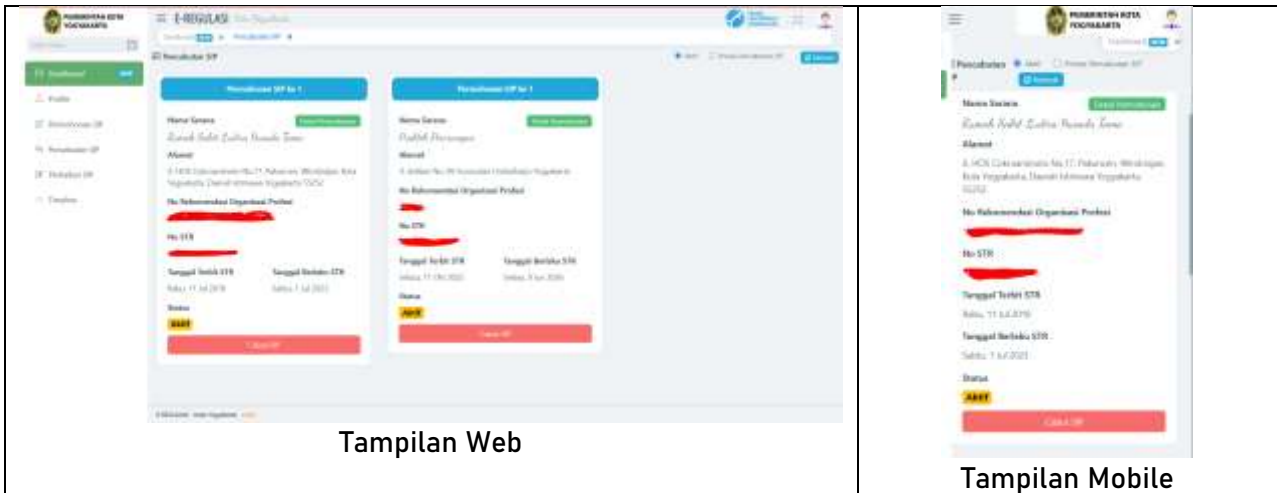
PEMERINTAH KOTA YOGYAKARTA

E-REGULASI

Pencabutan SIP

Pencabutan SIP ke 1

Nama Sarana

Alamat

No Rekomendasi Organisasi Profesi

No STR

Tanggal Terbit STR

Tanggal Berlaku STR

Status

AKTIF

Cabut SIP

Pencabutan SIP ke 1

Nama Sarana

Alamat

No Rekomendasi Organisasi Profesi

No STR

Tanggal Terbit STR

Tanggal Berlaku STR

Status

AKTIF

Cabut SIP

Tampilan Web

PEMERINTAH KOTA YOGYAKARTA

Pencabutan SIP

Nama Sarana

Rumah Sakit Ludira Husada Tama

Alamat

No Rekomendasi Organisasi Profesi

No STR

Tanggal Terbit STR

Tanggal Berlaku STR

Status

AKTIF

Cabut SIP

Tampilan Mobile